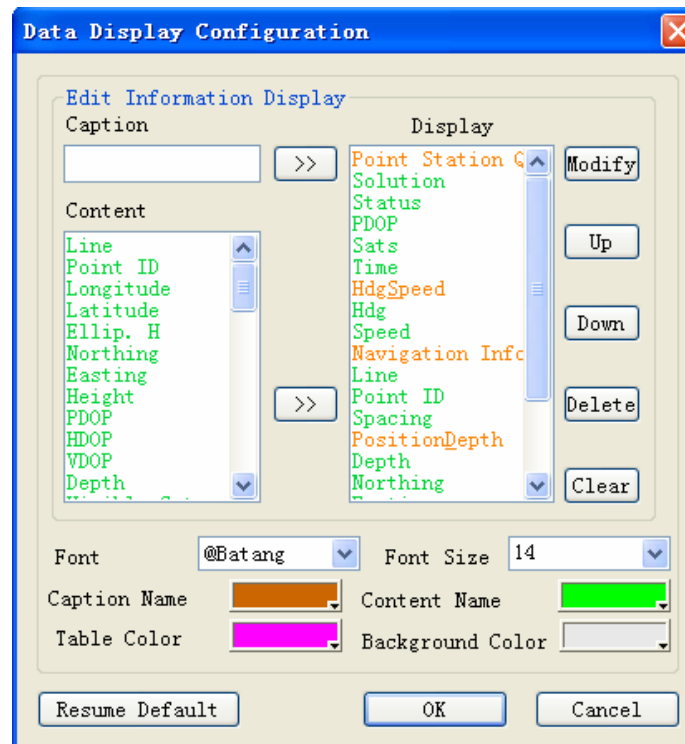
Data Display Configuration

Edit Information Display

Caption

>>

Content

Line
Point ID
Longitude
Latitude
Ellip. H
Northing
Easting
Height
PDOP
HDOP
VDOP
Depth

>>

Display

Point Station Q
Solution
Status
PDOP
Sats
Time
HdgSpeed
Hdg
Speed
Navigation Info
Line
Point ID
Spacing
PositionDepth
Depth
Northing

Modify

Up

Down

Delete

Clear

Font @Batang

Font Size 14

Caption Name

Content Name

Table Color

Background Color

Resume Default

OK

Cancel